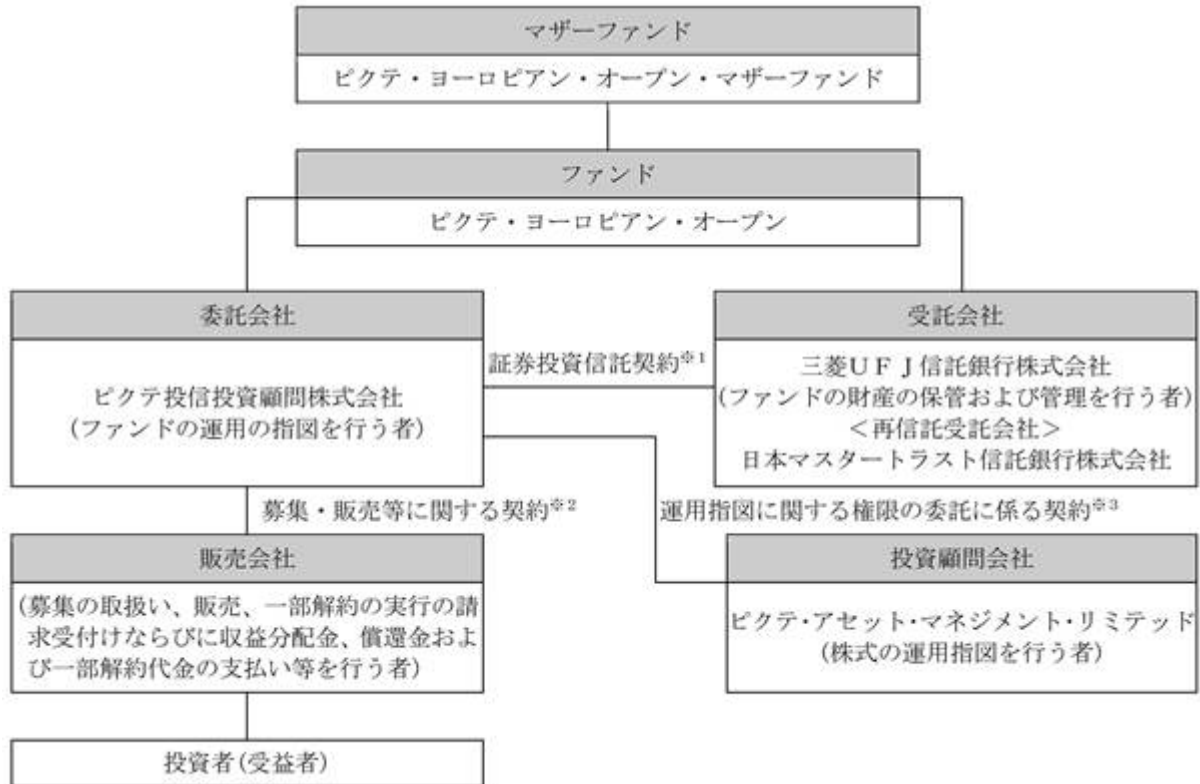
マザーファンド

ピクテ・ヨーロピアン・オープン・マザーファンド

ファンド

ピクテ・ヨーロピアン・オープン

委託会社

ピクテ投信投資顧問株式会社
(ファンドの運用の指図を行う者)

証券投資信託契約※1

受託会社

三菱UFJ信託銀行株式会社
(ファンドの財産の保管および管理を行う者)
<再信託受託会社>
日本マスタートラスト信託銀行株式会社

募集・販売等に関する契約※2

運用指図に関する権限の委託に係る契約※3

販売会社

(募集の取扱い、販売、一部解約の実行の請求受付けならびに収益分配金、償還金および一部解約代金の支払い等を行う者)

投資顧問会社

ピクテ・アセット・マネジメント・リミテッド
(株式の運用指図を行う者)

投資者(受益者)